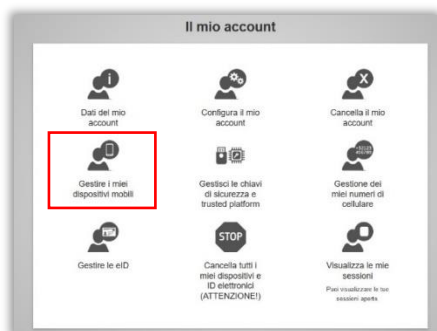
Il mio account

Dati del mio account

Configura il mio account

Cancella il mio account

Gestire i miei dispositivi mobili

Gestisci le chiavi di sicurezza e trusted platform

Gestione dei miei numeri di cellulare

Gestire le eID

STOP

Cancella tutti i miei dispositivi e ID elettronici (ATTENZIONE!)

Visualizza le mie sessioni

Puoi visualizzare le tue sessioni aperte